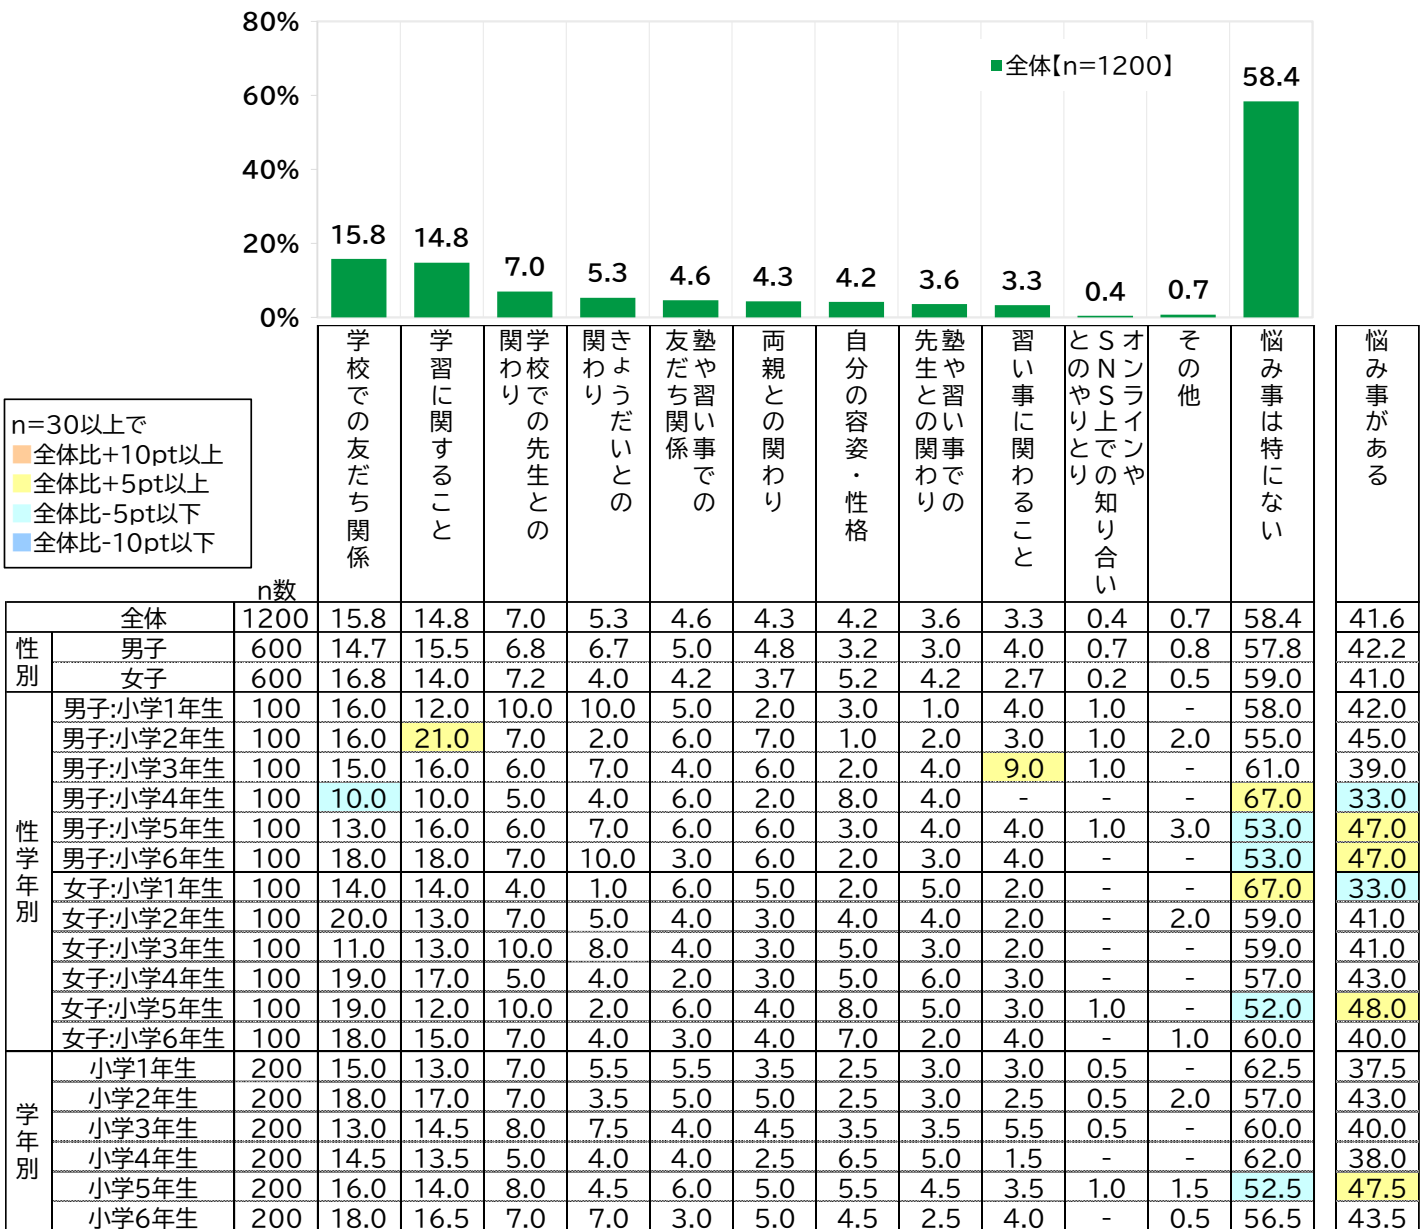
80%
60%
40%
20%
0%

■全体【n=1200】

15.8
14.8
7.0
5.3
4.6
4.3
4.2
3.6
3.3
0.4
0.7
58.4

n=30以上で
全体比+10pt以上
全体比+5pt以上
全体比-5pt以下
全体比-10pt以下

| | | n数 | 学校での友だち関係 | 学習に関すること | 学校での先生との関わり | きょうだいとの関わり | 塾や習い事での友だち関係 | 両親との関わり | 自分の容姿・性格 | 塾や習い事での先生との関わり | 習い事に関わること | オンラインやSNS上での知り合いとのやりとり | その他 | 悩み事は特にない | 悩み事がある |
|---|---|---|---|---|---|---|---|---|---|---|---|---|---|---|---|
| 全体 | | 1200 | 15.8 | 14.8 | 7.0 | 5.3 | 4.6 | 4.3 | 4.2 | 3.6 | 3.3 | 0.4 | 0.7 | 58.4 | 41.6 |
| 性別 | 男子 | 600 | 14.7 | 15.5 | 6.8 | 6.7 | 5.0 | 4.8 | 3.2 | 3.0 | 4.0 | 0.7 | 0.8 | 57.8 | 42.2 |
| | 女子 | 600 | 16.8 | 14.0 | 7.2 | 4.0 | 4.2 | 3.7 | 5.2 | 4.2 | 2.7 | 0.2 | 0.5 | 59.0 | 41.0 |
| 性学年別 | 男子:小学1年生 | 100 | 16.0 | 12.0 | 10.0 | 10.0 | 5.0 | 2.0 | 3.0 | 1.0 | 4.0 | 1.0 | - | 58.0 | 42.0 |
| | 男子:小学2年生 | 100 | 16.0 | 21.0 | 7.0 | 2.0 | 6.0 | 7.0 | 1.0 | 2.0 | 3.0 | 1.0 | 2.0 | 55.0 | 45.0 |
| | 男子:小学3年生 | 100 | 15.0 | 16.0 | 6.0 | 7.0 | 4.0 | 6.0 | 2.0 | 4.0 | 9.0 | 1.0 | - | 61.0 | 39.0 |
| | 男子:小学4年生 | 100 | 10.0 | 10.0 | 5.0 | 4.0 | 6.0 | 2.0 | 8.0 | 4.0 | - | - | - | 67.0 | 33.0 |
| | 男子:小学5年生 | 100 | 13.0 | 16.0 | 6.0 | 7.0 | 6.0 | 6.0 | 3.0 | 4.0 | 4.0 | 1.0 | 3.0 | 53.0 | 47.0 |
| | 男子:小学6年生 | 100 | 18.0 | 18.0 | 7.0 | 10.0 | 3.0 | 6.0 | 2.0 | 3.0 | 4.0 | - | - | 53.0 | 47.0 |
| | 女子:小学1年生 | 100 | 14.0 | 14.0 | 4.0 | 1.0 | 6.0 | 5.0 | 2.0 | 5.0 | 2.0 | - | - | 67.0 | 33.0 |
| | 女子:小学2年生 | 100 | 20.0 | 13.0 | 7.0 | 5.0 | 4.0 | 3.0 | 4.0 | 4.0 | 2.0 | - | 2.0 | 59.0 | 41.0 |
| | 女子:小学3年生 | 100 | 11.0 | 13.0 | 10.0 | 8.0 | 4.0 | 3.0 | 5.0 | 3.0 | 2.0 | - | - | 59.0 | 41.0 |
| | 女子:小学4年生 | 100 | 19.0 | 17.0 | 5.0 | 4.0 | 2.0 | 3.0 | 5.0 | 6.0 | 3.0 | - | - | 57.0 | 43.0 |
| | 女子:小学5年生 | 100 | 19.0 | 12.0 | 10.0 | 2.0 | 6.0 | 4.0 | 8.0 | 5.0 | 3.0 | 1.0 | - | 52.0 | 48.0 |
| | 女子:小学6年生 | 100 | 18.0 | 15.0 | 7.0 | 4.0 | 3.0 | 4.0 | 7.0 | 2.0 | 4.0 | - | 1.0 | 60.0 | 40.0 |
| 学年別 | 小学1年生 | 200 | 15.0 | 13.0 | 7.0 | 5.5 | 5.5 | 3.5 | 2.5 | 3.0 | 3.0 | 0.5 | - | 62.5 | 37.5 |
| | 小学2年生 | 200 | 18.0 | 17.0 | 7.0 | 3.5 | 5.0 | 5.0 | 2.5 | 3.0 | 2.5 | 0.5 | 2.0 | 57.0 | 43.0 |
| | 小学3年生 | 200 | 13.0 | 14.5 | 8.0 | 7.5 | 4.0 | 4.5 | 3.5 | 3.5 | 5.5 | 0.5 | - | 60.0 | 40.0 |
| | 小学4年生 | 200 | 14.5 | 13.5 | 5.0 | 4.0 | 4.0 | 2.5 | 6.5 | 5.0 | 1.5 | - | - | 62.0 | 38.0 |
| | 小学5年生 | 200 | 16.0 | 14.0 | 8.0 | 4.5 | 6.0 | 5.0 | 5.5 | 4.5 | 3.5 | 1.0 | 1.5 | 52.5 | 47.5 |
| | 小学6年生 | 200 | 18.0 | 16.5 | 7.0 | 7.0 | 3.0 | 5.0 | 4.5 | 2.5 | 4.0 | - | 0.5 | 56.5 | 43.5 |